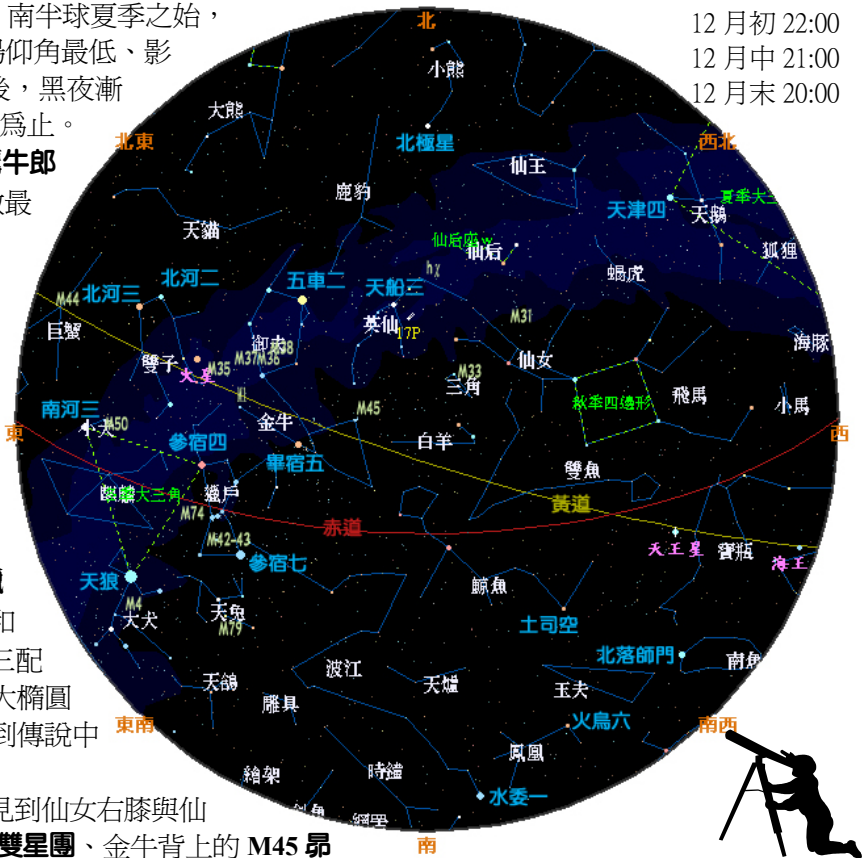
南半球夏季之始，
陽仰角最低、影
後，黑夜漸
爲止。
牛郎
最

12 月初 22:00
12 月中 21:00
12 月末 20:00

北
小熊
大熊
北東
北極星
西北
仙王
鹿豹
天津四
夏季大三
天鵝
天貓
仙后座w
仙后
狐狸
北河二
五車二
天船三
hχ
蝎虎
M44
北河三
17P
M31
海豚
巨蟹
英仙
御夫
雙子
M35
M37M36
M38
火星
M33
仙女
三角
秋季四邊形
飛馬
小馬
南河三
M50
小犬
M45
金牛
東
參宿四
畢宿五
白羊
西
雙魚
冬季大三角
獵戶
黃道
M74
赤道
M42-43
天王星
寶瓶
參宿七
海王
天狼
M4
天兔
大犬
鯨魚
M79
土司空
北落師門
南魚
天鴿
波江
天爐
雕具
玉夫
東南
火鳥六
南西
鳳凰
繪架
時鐘
水委一
劍魚
網罟
南

和
三配
大橢圓
到傳說中
見到仙女右膝與仙
雙星團、金牛背上的 M45 昴